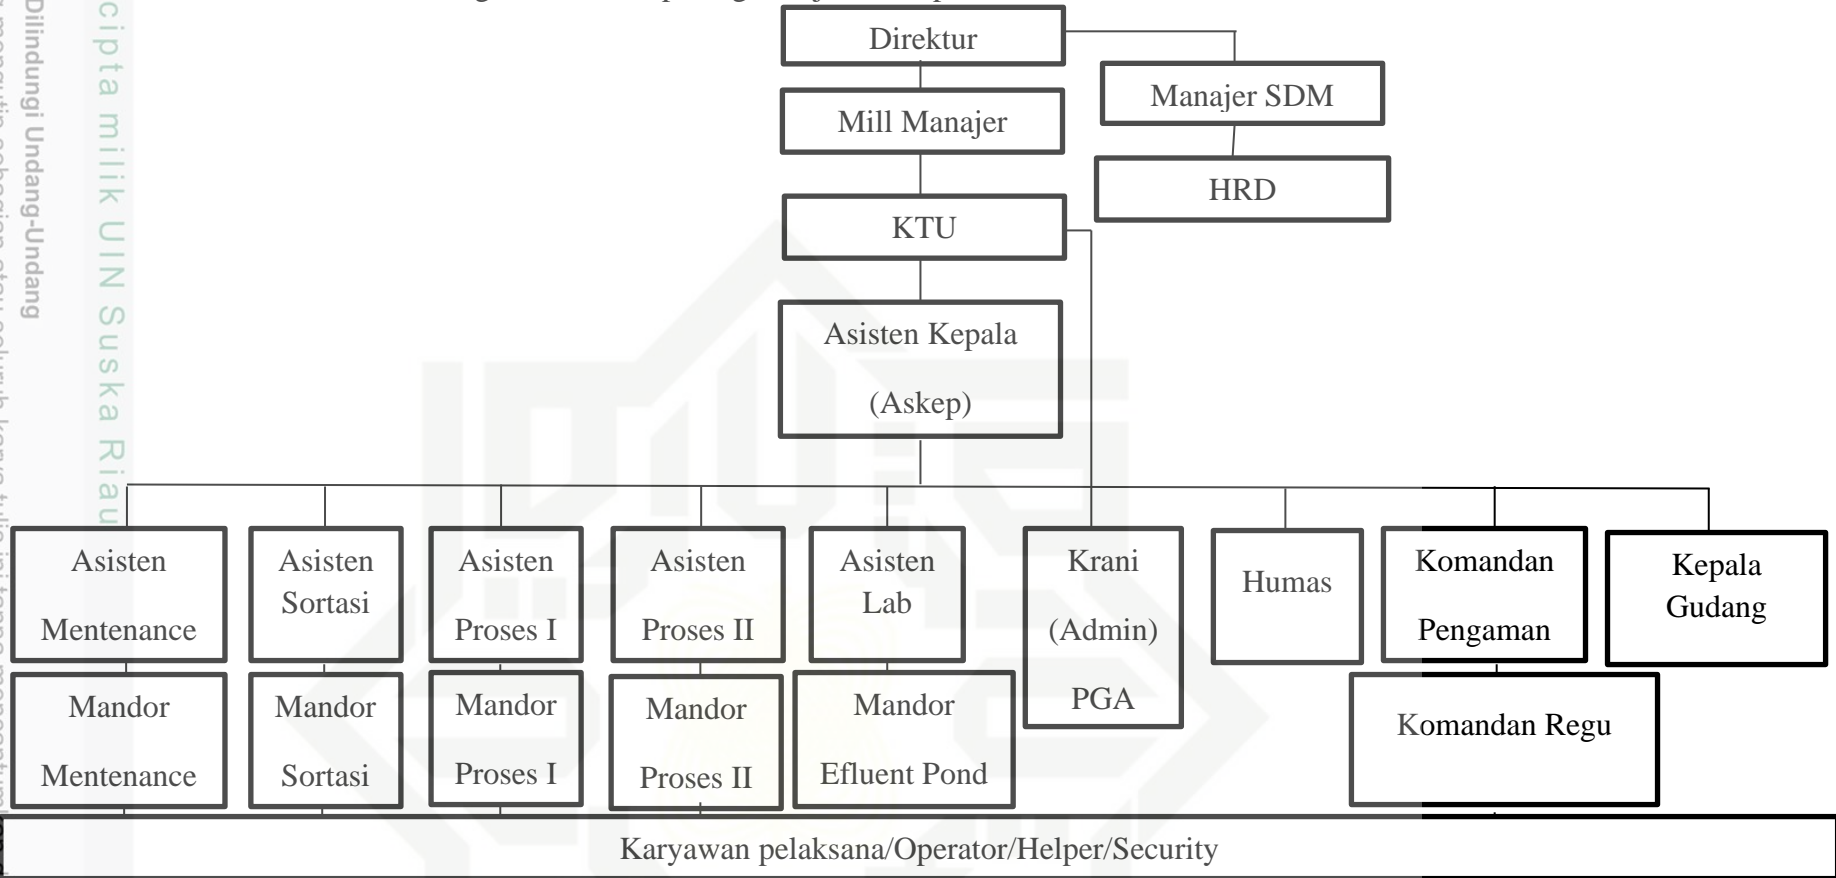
Dilindungi Undang-Undang

cipta milik UIN Suska Riau

Direktur

Manajer SDM

Mill Manajer

HRD

KTU

Asisten Kepala (Askep)

Asisten Mentenance

Asisten Sortasi

Asisten Proses I

Asisten Proses II

Asisten Lab

Krani (Admin) PGA

Humas

Komandan Pengaman

Kepala Gudang

Mandor Mentenance

Mandor Sortasi

Mandor Proses I

Mandor Proses II

Mandor Efluent Pond

Komandan Regu

Karyawan pelaksana/Operator/Helper/Security